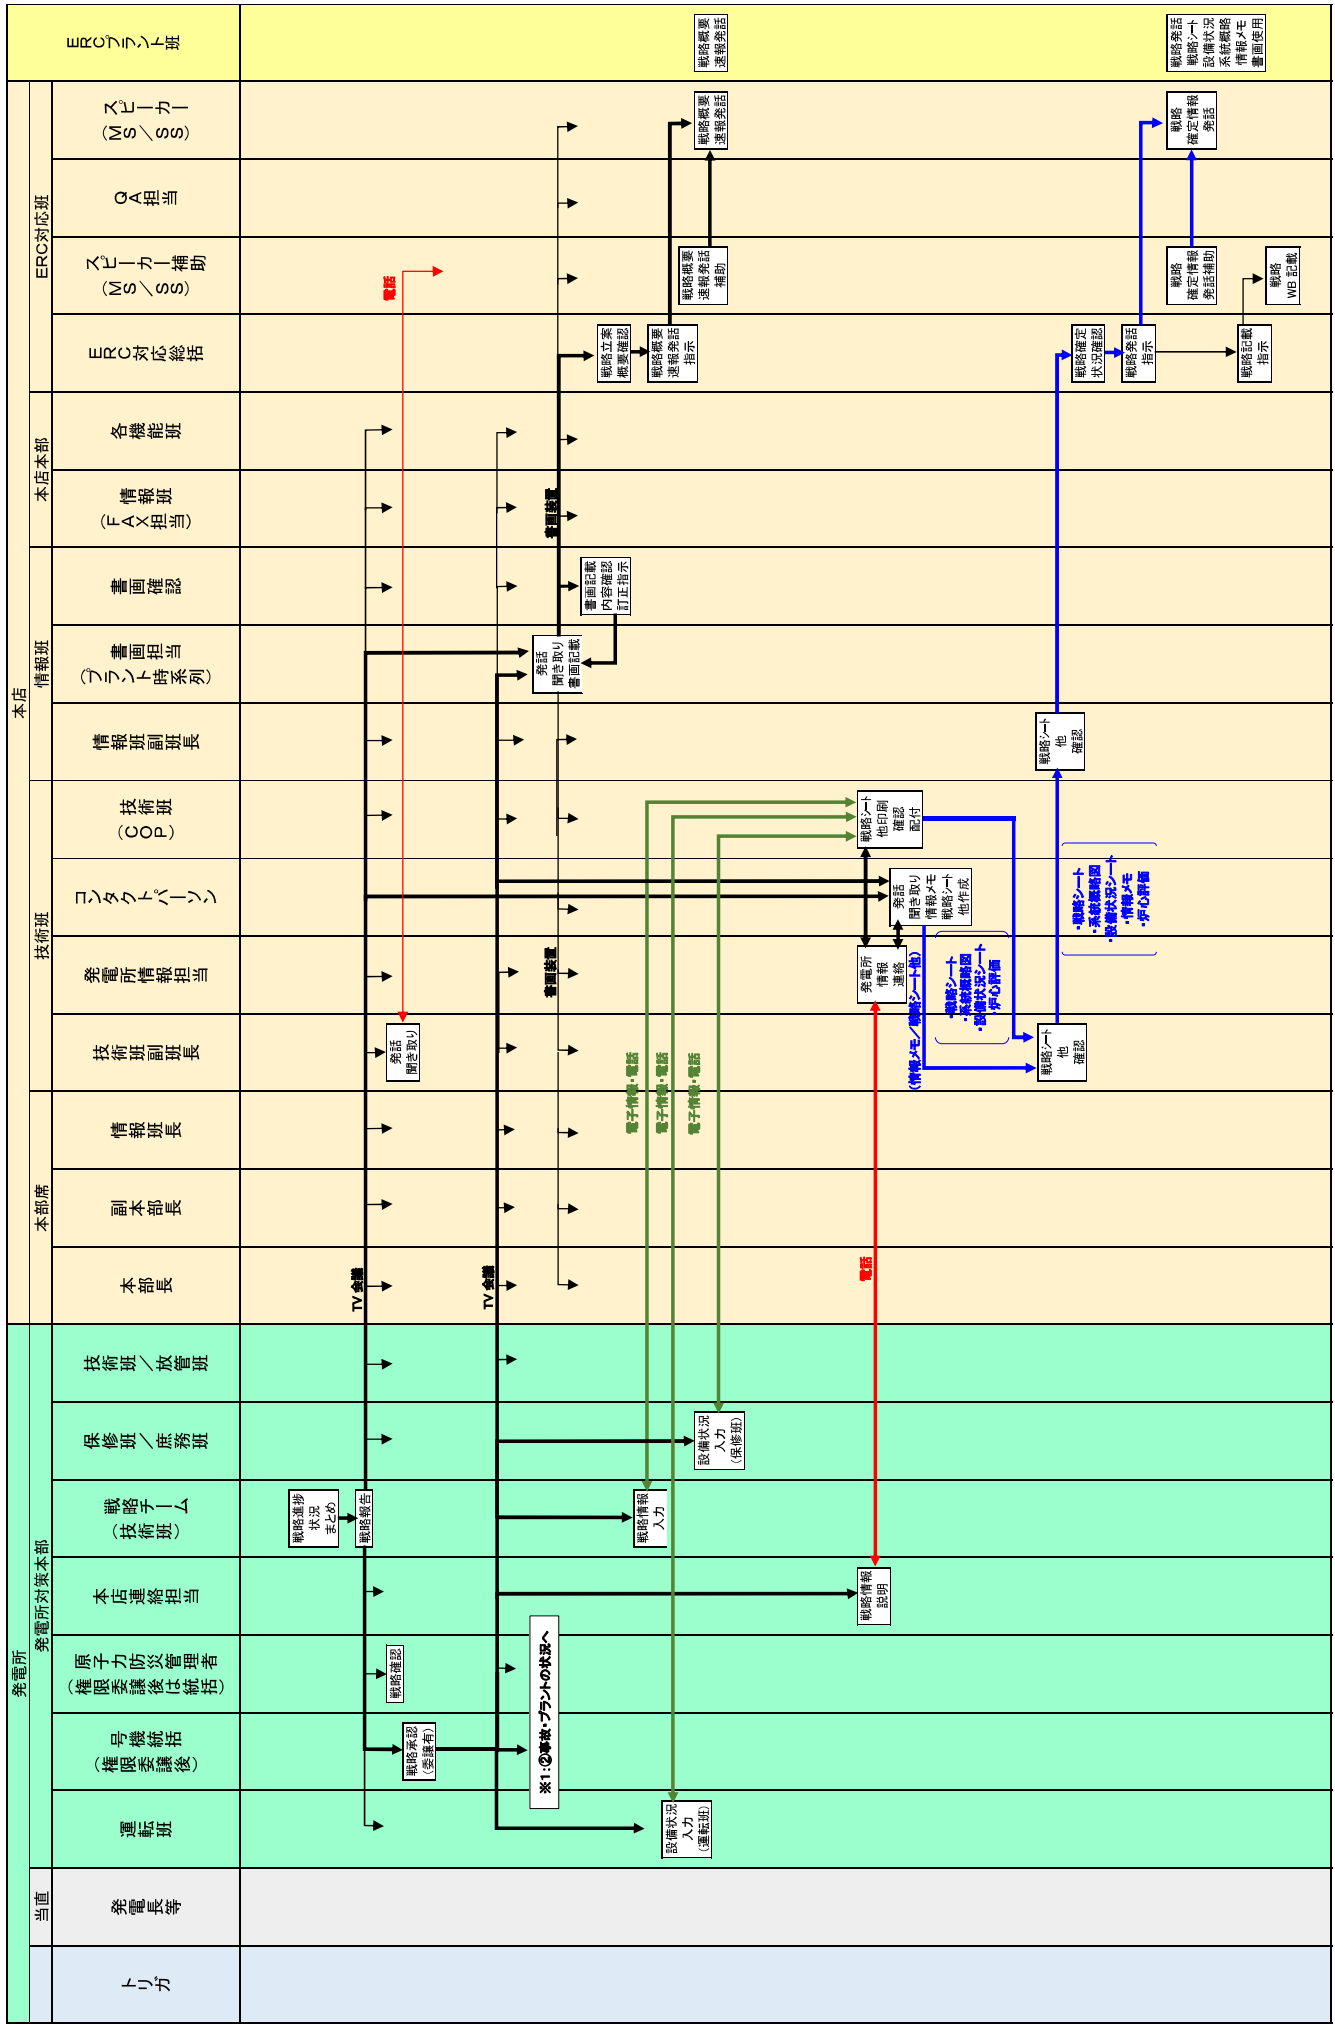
ERCプラント班
戦略概要速報発話
戦略発話 戦略シート 設備状況 系統概略 情報メモ 書画使用

本店
ERC対応班
スピーカー（MS／SS）
戦略概要速報発話
戦略確定情報発話
QA担当
スピーカー補助（MS／SS）
電話
戦略概要速報発話補助
戦略確定情報発話補助
戦略WB記載
ERC対応総括
戦略立案概要確認
戦略概要速報発話指示
戦略確定状況確認
戦略発話指示
戦略記載指示

本店本部
各機能班
情報班（FAX担当）
書画装置

情報班
書画確認
書画記載内容確認訂正指示
書画担当（プラント時系列）
発話聞き取り書画記載
情報班副班長
戦略シート他確認

技術班
技術班（COP）
戦略シート他印刷確認配付
コンタクトパーソン
発話聞き取り情報メモ戦略シート他作成
・戦略シート ・系統概略図 ・設備状況シート ・情報メモ ・炉心評価
発電所情報担当
発電所情報連絡
書画装置
・戦略シート ・系統概略図 ・設備状況シート ・炉心評価
技術班副班長
発話聞き取り
（情報メモ／戦略シート他）
戦略シート他確認
電子情報・電話
電子情報・電話
電子情報・電話

本部席
情報班長
副本部長
本部長
TV会議
TV会議
電話

発電所
発電所対策本部
技術班／放管班
保修班／庶務班
設備状況入力（保修班）
戦略チーム（技術班）
戦略進捗状況まとめ
戦略報告
戦略情報入力
本店連絡担当
戦略情報説明
原子力防災管理者（権限委譲後は統括）
戦略確認
※1:②事故・プラントの状況へ
号機統括（権限委譲後）
戦略承認（委譲有）
運転班
設備状況入力（運転班）
当直
発電長等
トリガ